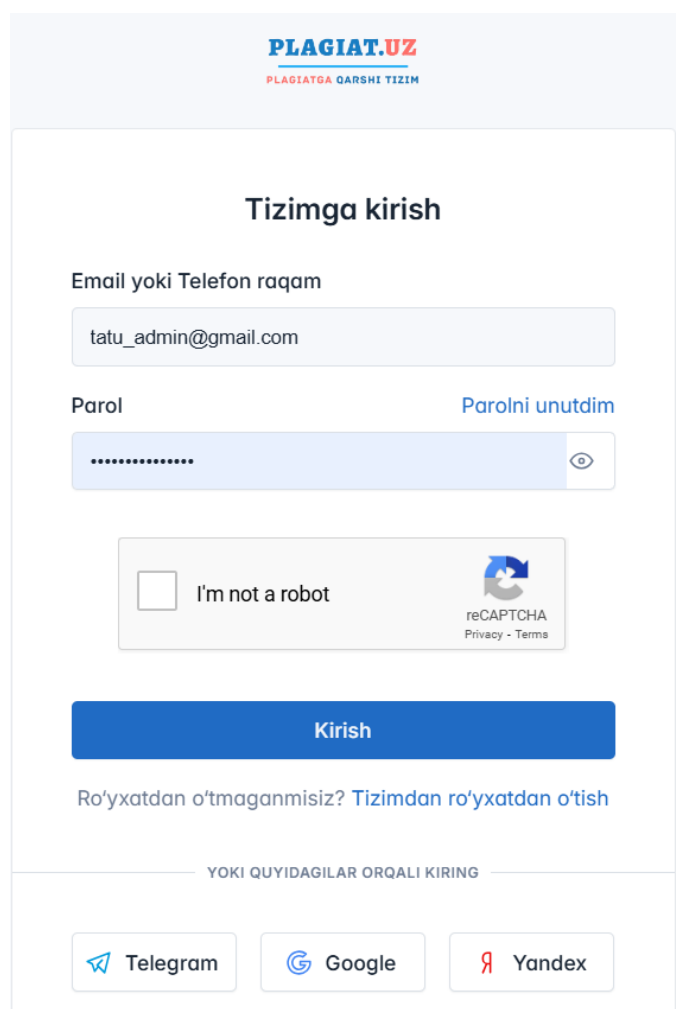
PLAGIAT.UZ
PLAGIATGA QARSHI TIZIM

Tizimga kirish

Email yoki Telefon raqam

tatu_admin@gmail.com

Parol

Parolni unutdim

•••••••••••••••

I'm not a robot

reCAPTCHA
Privacy - Terms

Kirish

Ro‘yxatdan o‘tmaganmisiz? Tizimdan ro‘yxatdan o‘tish

YOKI QUYIDAGILAR ORQALI KIRING

Telegram

Google

Я Yandex